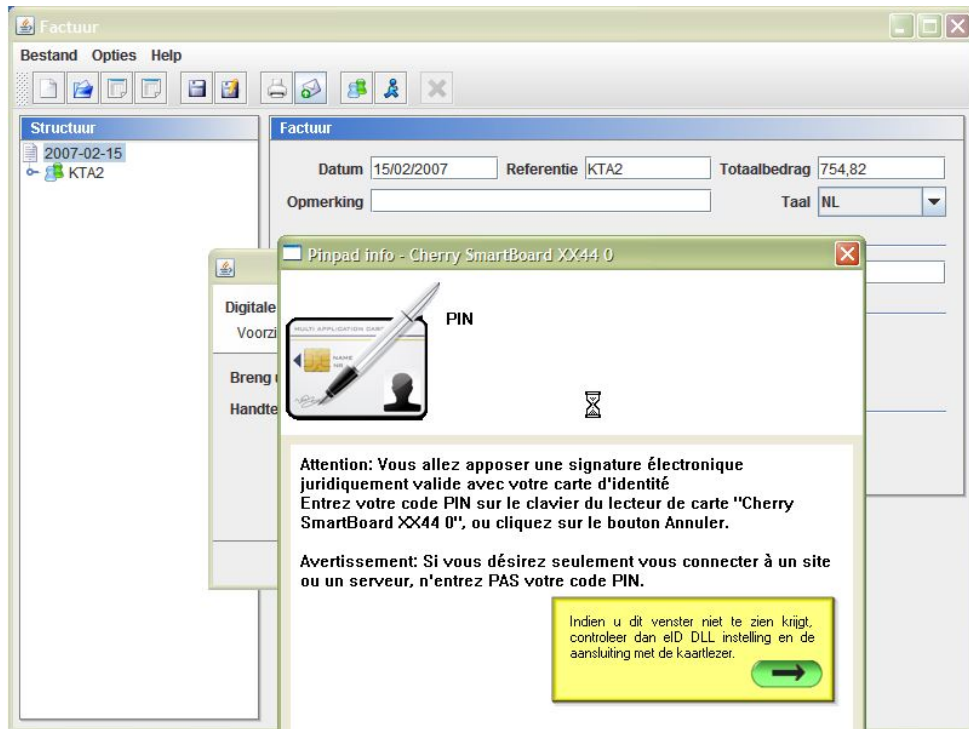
Factuur

Bestand Opties Help

Structuur

2007-02-15

KTA2

Factuur

Datum 15/02/2007 Referentie KTA2 Totaalbedrag 754,82

Opmerking Taal NL

Digitale

Voorzi

Breng

Handte

Pinpad info - Cherry SmartBoard XX44 0

MULTI APPLICATION CARD

NAME

NR

PIN

Attention: Vous allez apposer une signature électronique juridiquement valide avec votre carte d'identité
Entrez votre code PIN sur le clavier du lecteur de carte "Cherry SmartBoard XX44 0", ou cliquez sur le bouton Annuler.

Avertissement: Si vous désirez seulement vous connecter à un site ou un serveur, n'entrez PAS votre code PIN.

Indien u dit venster niet te zien krijgt, controleer dan eID DLL instelling en de aansluiting met de kaartlezer.